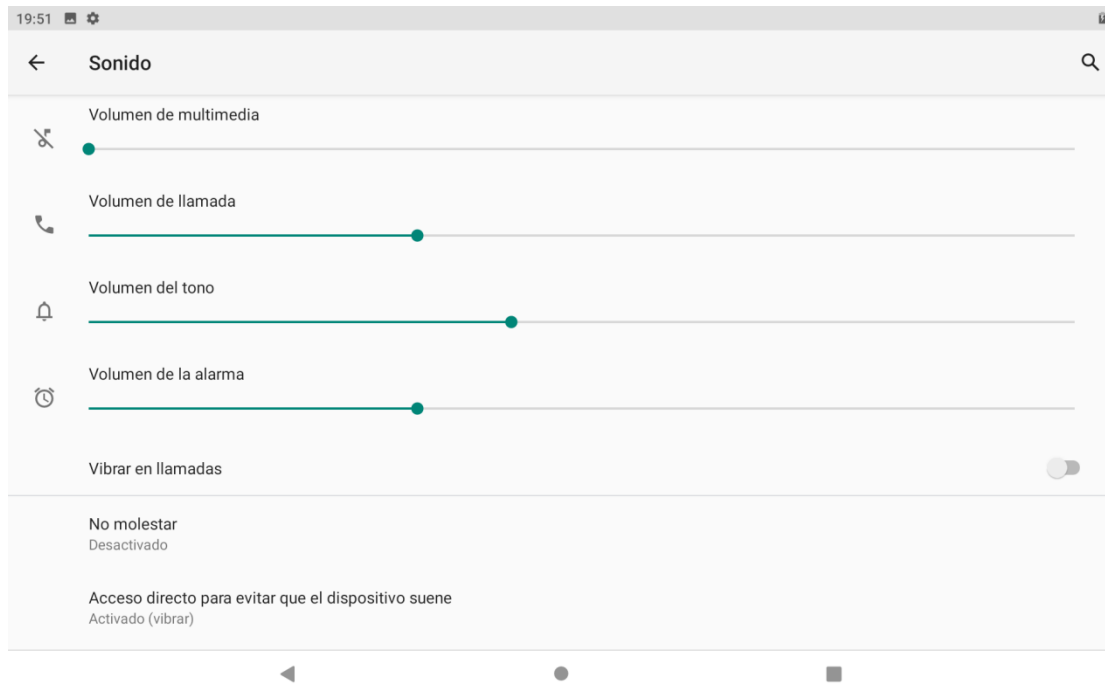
19:51

Sonido

Volumen de multimedia

Volumen de llamada

Volumen del tono

Volumen de la alarma

Vibrar en llamadas

No molestar
Desactivado

Acceso directo para evitar que el dispositivo suene
Activado (vibrar)